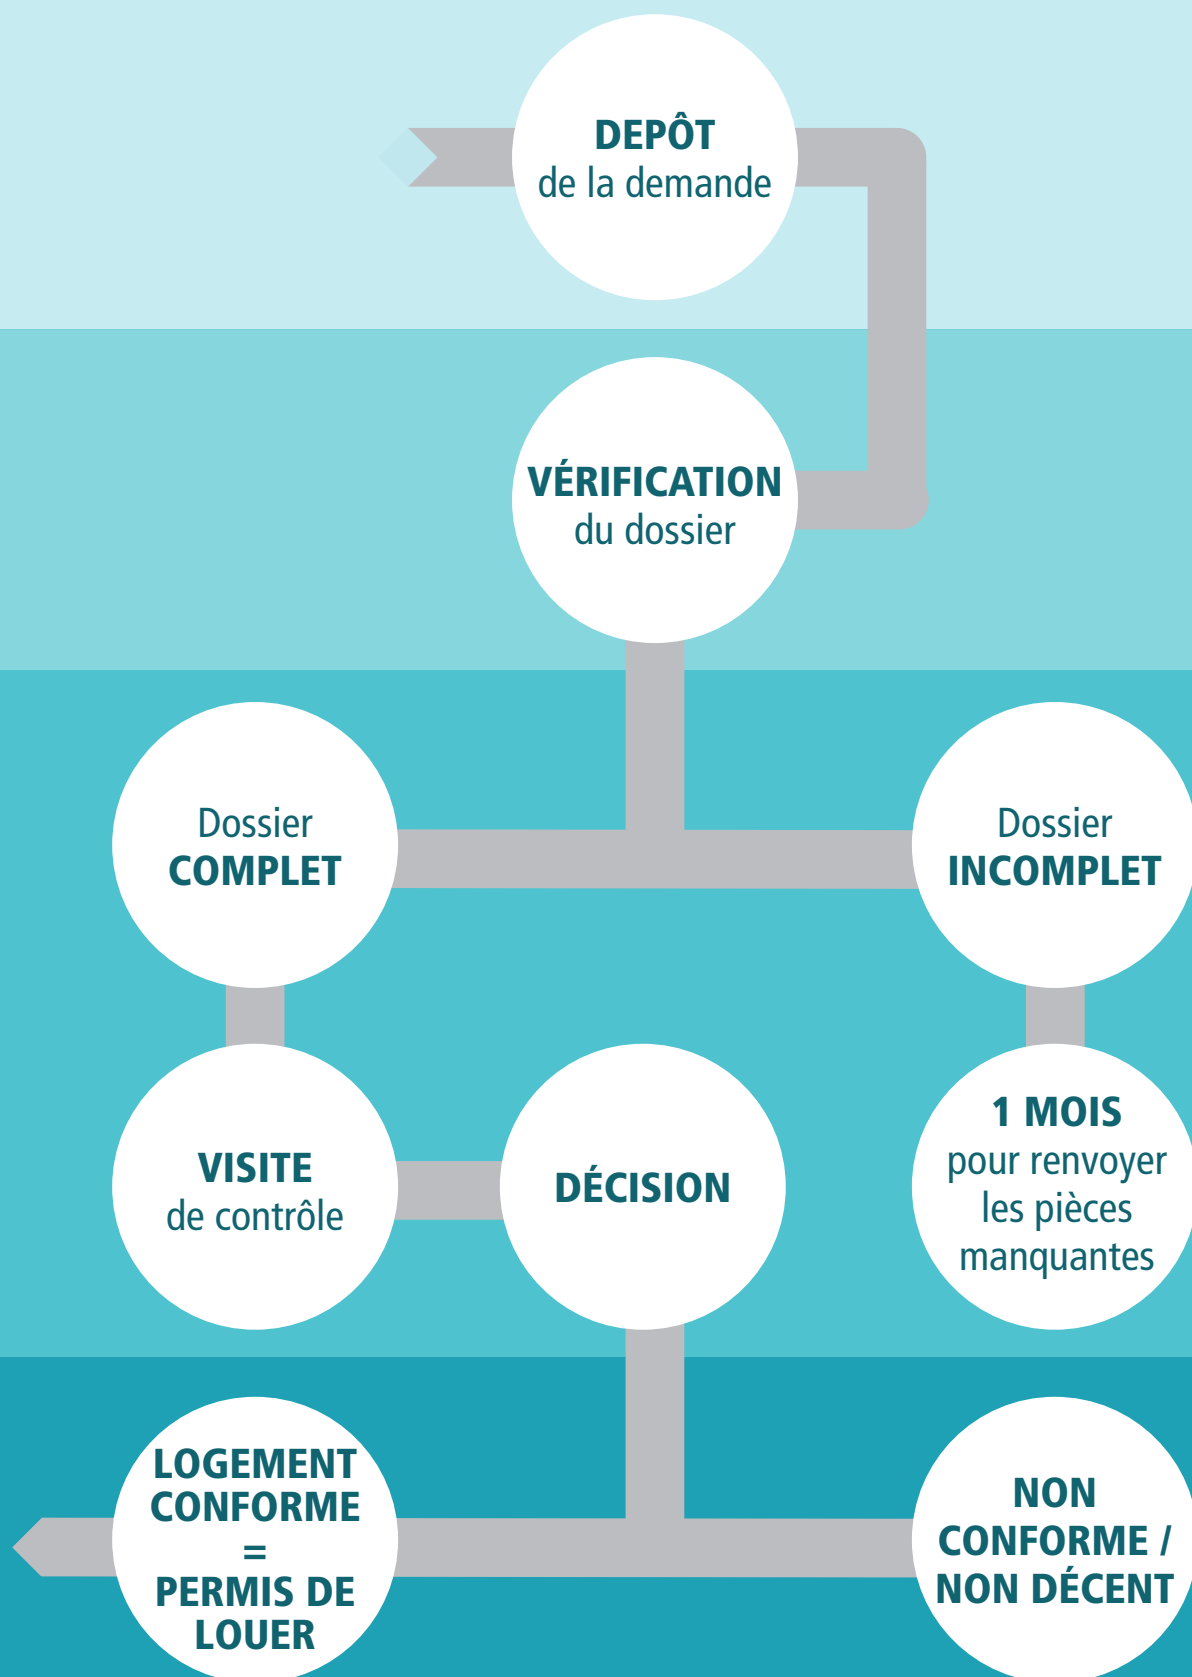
DEPÔT
de la demande

VÉRIFICATION
du dossier

Dossier
COMPLET

Dossier
INCOMPLET

VISITE
de contrôle

DÉCISION

1 MOIS
pour renvoyer les pièces manquantes

LOGEMENT CONFORME
=
PERMIS DE LOUER

NON CONFORME / NON DÉCENT